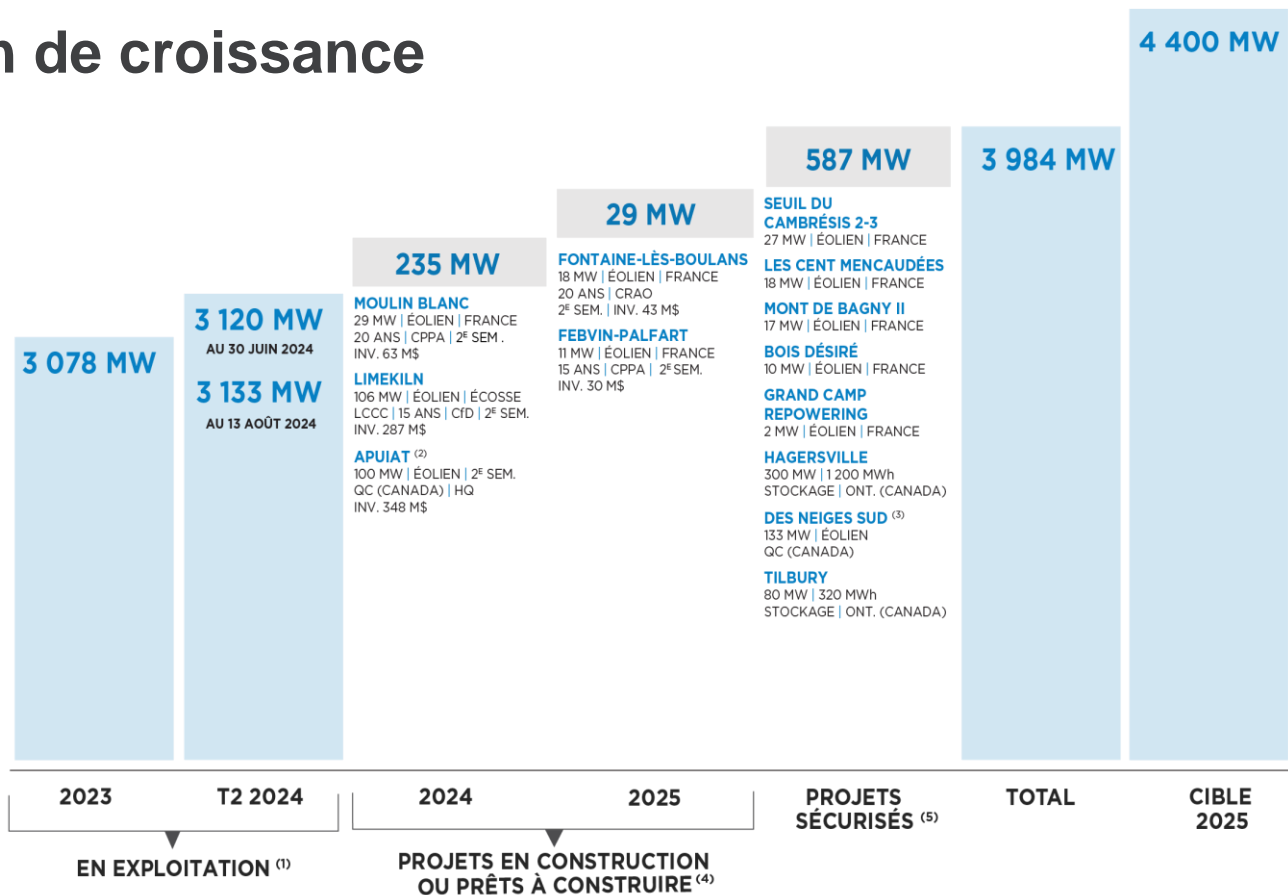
n de croissance

3 078 MW

3 120 MW
AU 30 JUIN 2024

3 133 MW
AU 13 AOÛT 2024

235 MW

MOULIN BLANC
29 MW | ÉOLIEN | FRANCE
20 ANS | CPPA | 2$^E$ SEM .
INV. 63 M$

LIMEKILN
106 MW | ÉOLIEN | ÉCOSSE
LCCC | 15 ANS | CfD | 2$^E$ SEM.
INV. 287 M$

APUIAT $^{(2)}$
100 MW | ÉOLIEN | 2$^E$ SEM.
QC (CANADA) | HQ
INV. 348 M$

29 MW

FONTAINE-LÈS-BOULANS
18 MW | ÉOLIEN | FRANCE
20 ANS | CRAO
2$^E$ SEM. | INV. 43 M$

FEBVIN-PALFART
11 MW | ÉOLIEN | FRANCE
15 ANS | CPPA | 2$^E$ SEM.
INV. 30 M$

587 MW

SEUIL DU CAMBRÉSIS 2-3
27 MW | ÉOLIEN | FRANCE

LES CENT MENCAUDÉES
18 MW | ÉOLIEN | FRANCE

MONT DE BAGNY II
17 MW | ÉOLIEN | FRANCE

BOIS DÉSIRÉ
10 MW | ÉOLIEN | FRANCE

GRAND CAMP REPOWERING
2 MW | ÉOLIEN | FRANCE

HAGERSVILLE
300 MW | 1 200 MWh
STOCKAGE | ONT. (CANADA)

DES NEIGES SUD $^{(3)}$
133 MW | ÉOLIEN
QC (CANADA)

TILBURY
80 MW | 320 MWh
STOCKAGE | ONT. (CANADA)

3 984 MW

4 400 MW

2023 | T2 2024 | 2024 | 2025 | PROJETS SÉCURISÉS $^{(5)}$ | TOTAL | CIBLE 2025

EN EXPLOITATION $^{(1)}$

PROJETS EN CONSTRUCTION OU PRÊTS À CONSTRUIRE $^{(4)}$